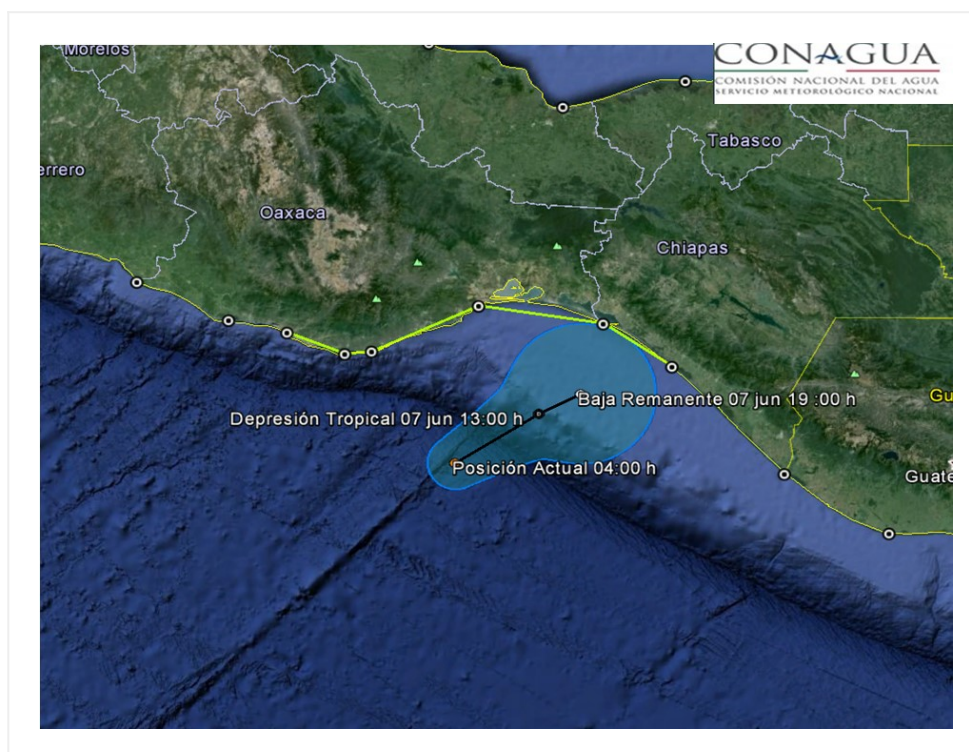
CONAGUA
COMISIÓN NACIONAL DEL AGUA
SERVICIO METEOROLÓGICO NACIONAL

Morelos
errero
Oaxaca
Tabasco
Chiapas
Gu
Guate

Baja Remanente 07 jun 19 :00 h
Depresión Tropical 07 jun 13:00 h
Posición Actual 04:00 h